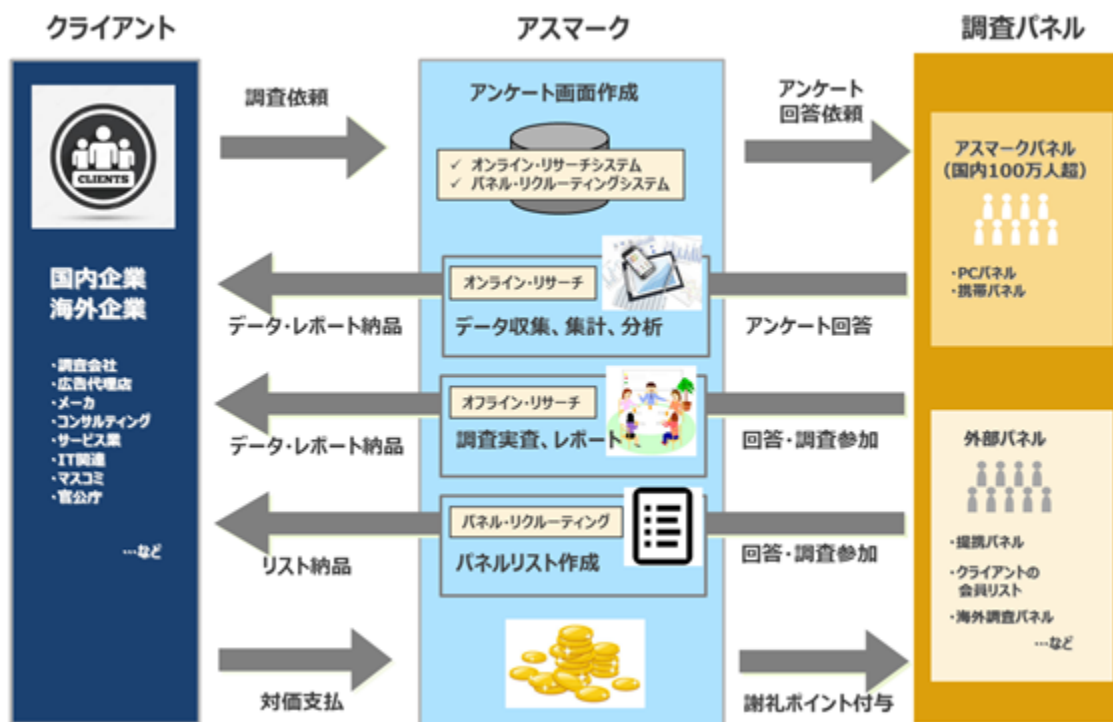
クライアント

CLIENTS

国内企業
海外企業

・調査会社
・広告代理店
・メーカ
・コンサルティング
・サービス業
・IT関連
・マスコミ
・官公庁

…など

調査依頼

データ・レポート納品

データ・レポート納品

リスト納品

対価支払

アスマーク

アンケート画面作成

✓ オンライン・リサーチシステム
✓ パネル・リクルーティングシステム

オンライン・リサーチ
データ収集、集計、分析

オフライン・リサーチ
調査実査、レポート

パネル・リクルーティング
パネルリスト作成

アンケート
回答依頼

アンケート回答

回答・調査参加

回答・調査参加

謝礼ポイント付与

調査パネル

アスマークパネル
(国内100万人超)

・PCパネル
・携帯パネル

外部パネル

・提携パネル
・クライアントの
会員リスト
・海外調査パネル
…など